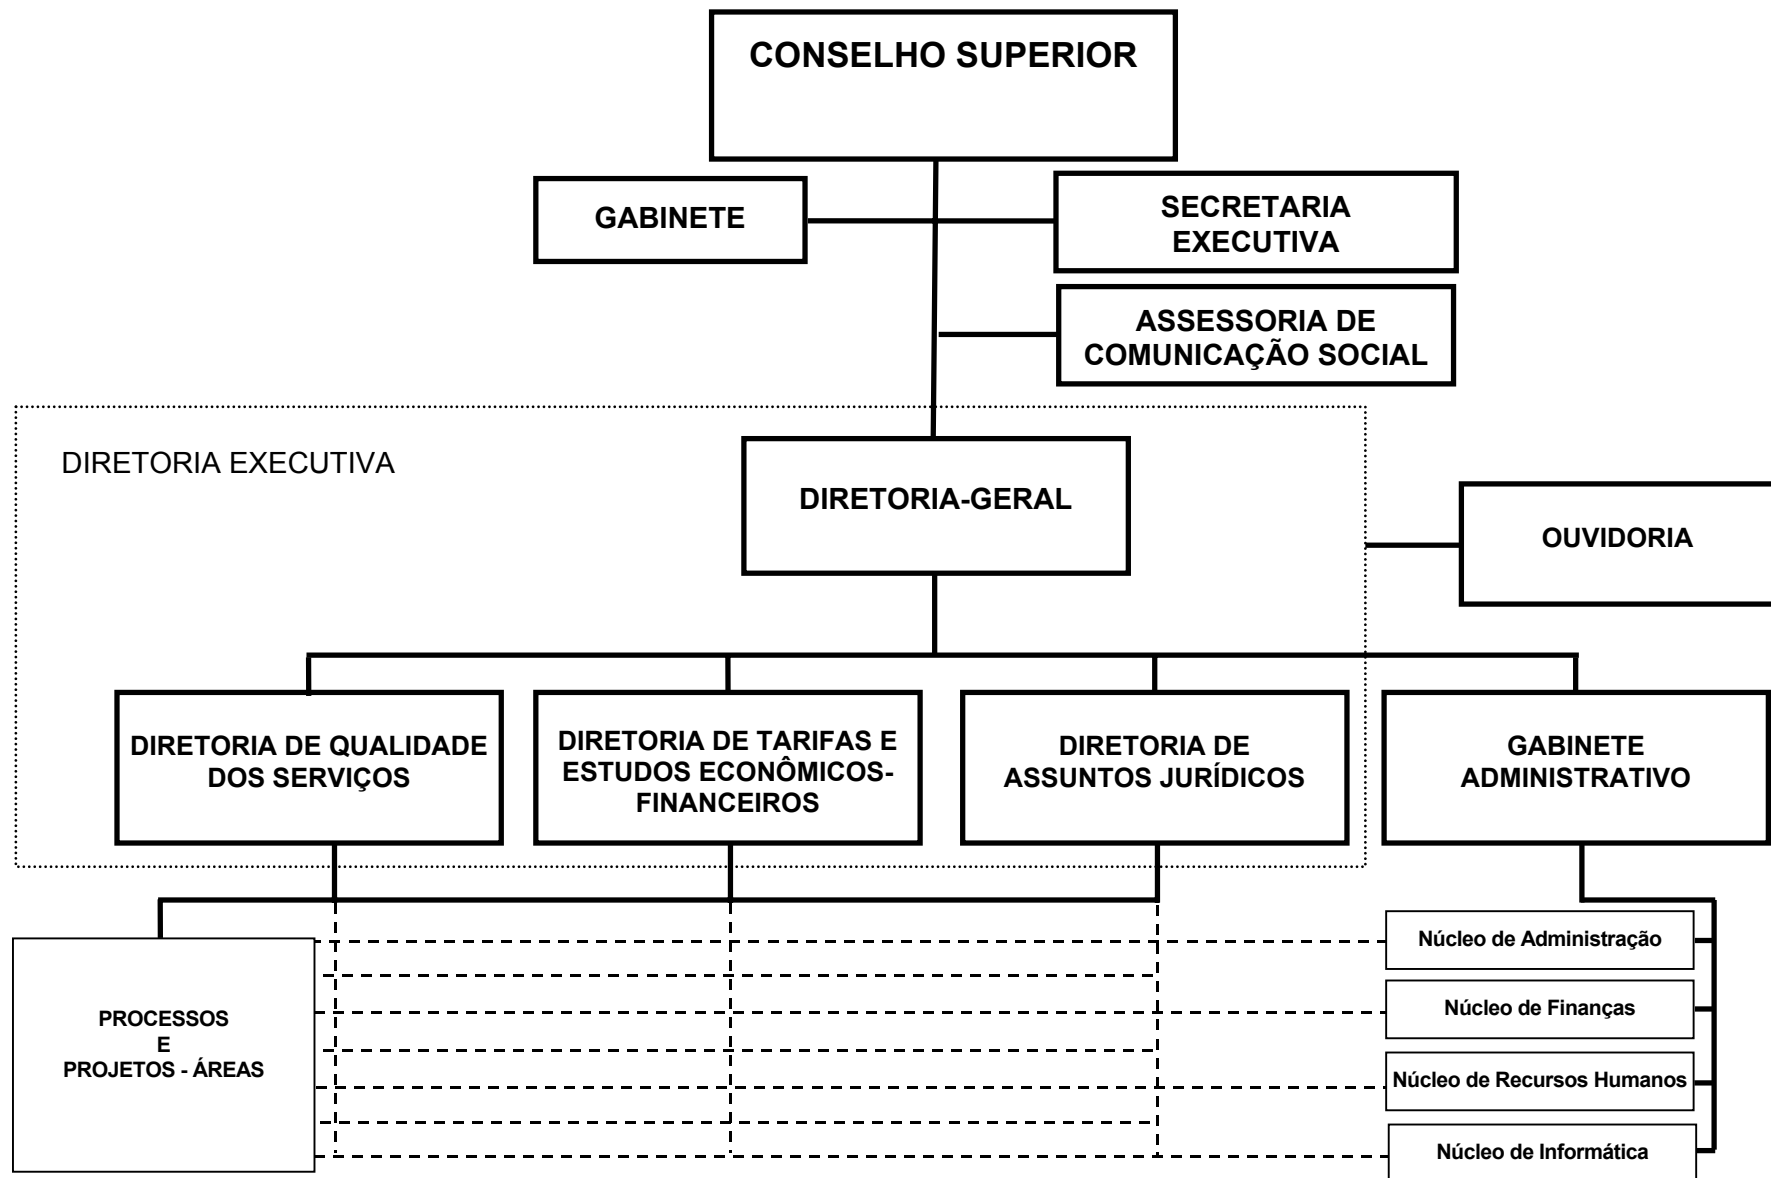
CONSELHO SUPERIOR

GABINETE

SECRETARIA EXECUTIVA

ASSESSORIA DE COMUNICAÇÃO SOCIAL

DIRETORIA EXECUTIVA

DIRETORIA-GERAL

OUVIDORIA

DIRETORIA DE QUALIDADE DOS SERVIÇOS

DIRETORIA DE TARIFAS E ESTUDOS ECONÔMICOS-FINANCEIROS

DIRETORIA DE ASSUNTOS JURÍDICOS

GABINETE ADMINISTRATIVO

PROCESSOS E PROJETOS - ÁREAS

Núcleo de Administração

Núcleo de Finanças

Núcleo de Recursos Humanos

Núcleo de Informática